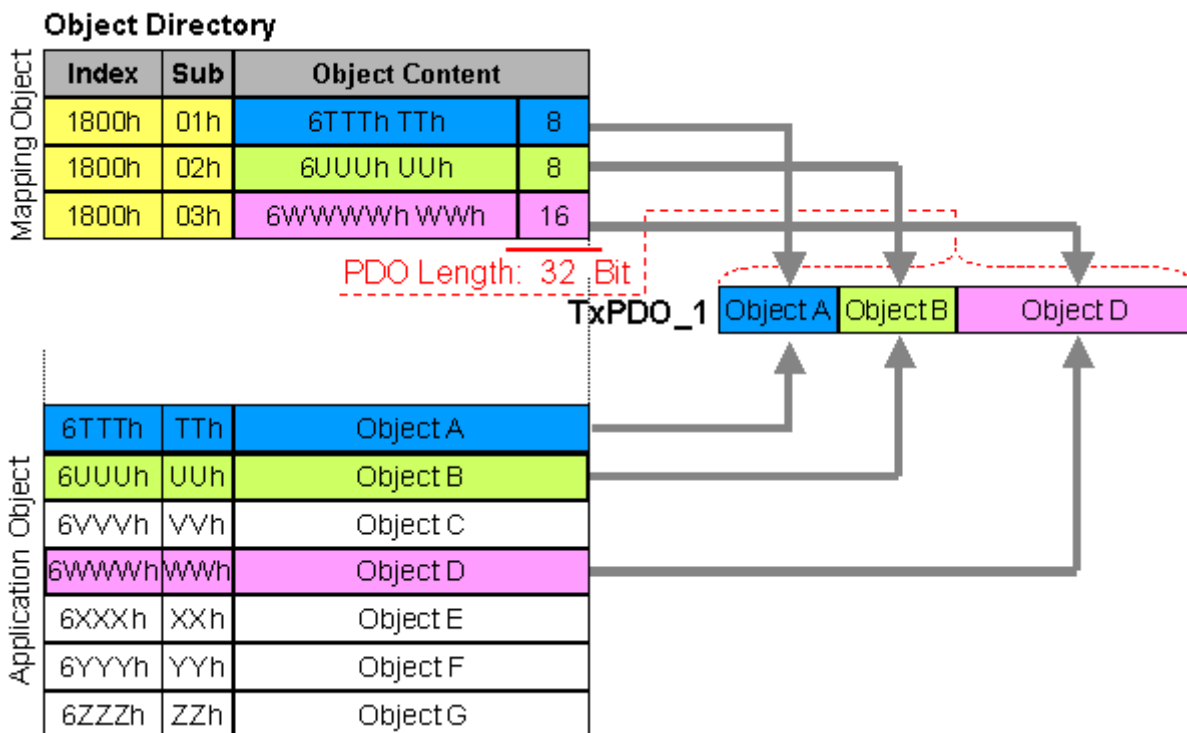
Object Directory

Mapping Object

| Index | Sub | Object Content | |
|---|---|---|---|
| 1800h | 01h | 6TTTh TTh | 8 |
| 1800h | 02h | 6UUUh UUh | 8 |
| 1800h | 03h | 6WWWWh WWh | 16 |

PDO Length: 32 Bit

TxPDO_1 Object A Object B Object D

Application Object

| 6TTTh | TTh | Object A |
|---|---|---|
| 6UUUh | UUh | Object B |
| 6VVVh | VVh | Object C |
| 6WWWh | WWh | Object D |
| 6XXXh | XXh | Object E |
| 6YYYh | YYh | Object F |
| 6ZZZh | ZZh | Object G |